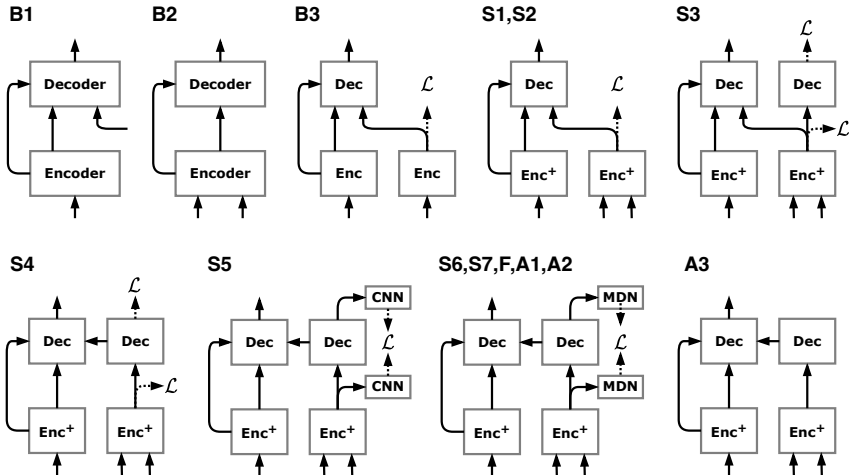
B1

Decoder

Encoder

B2

Decoder

Encoder

B3

Dec

$\mathcal{L}$

Enc

Enc

S1,S2

Dec

$\mathcal{L}$

Enc$^+$

Enc$^+$

S3

$\mathcal{L}$

Dec

Dec

$\mathcal{L}$

Enc$^+$

Enc$^+$

S4

$\mathcal{L}$

Dec

Dec

$\mathcal{L}$

Enc$^+$

Enc$^+$

S5

CNN

Dec

Dec

$\mathcal{L}$

CNN

Enc$^+$

Enc$^+$

S6,S7,F,A1,A2

MDN

Dec

Dec

$\mathcal{L}$

MDN

Enc$^+$

Enc$^+$

A3

Dec

Dec

Enc$^+$

Enc$^+$